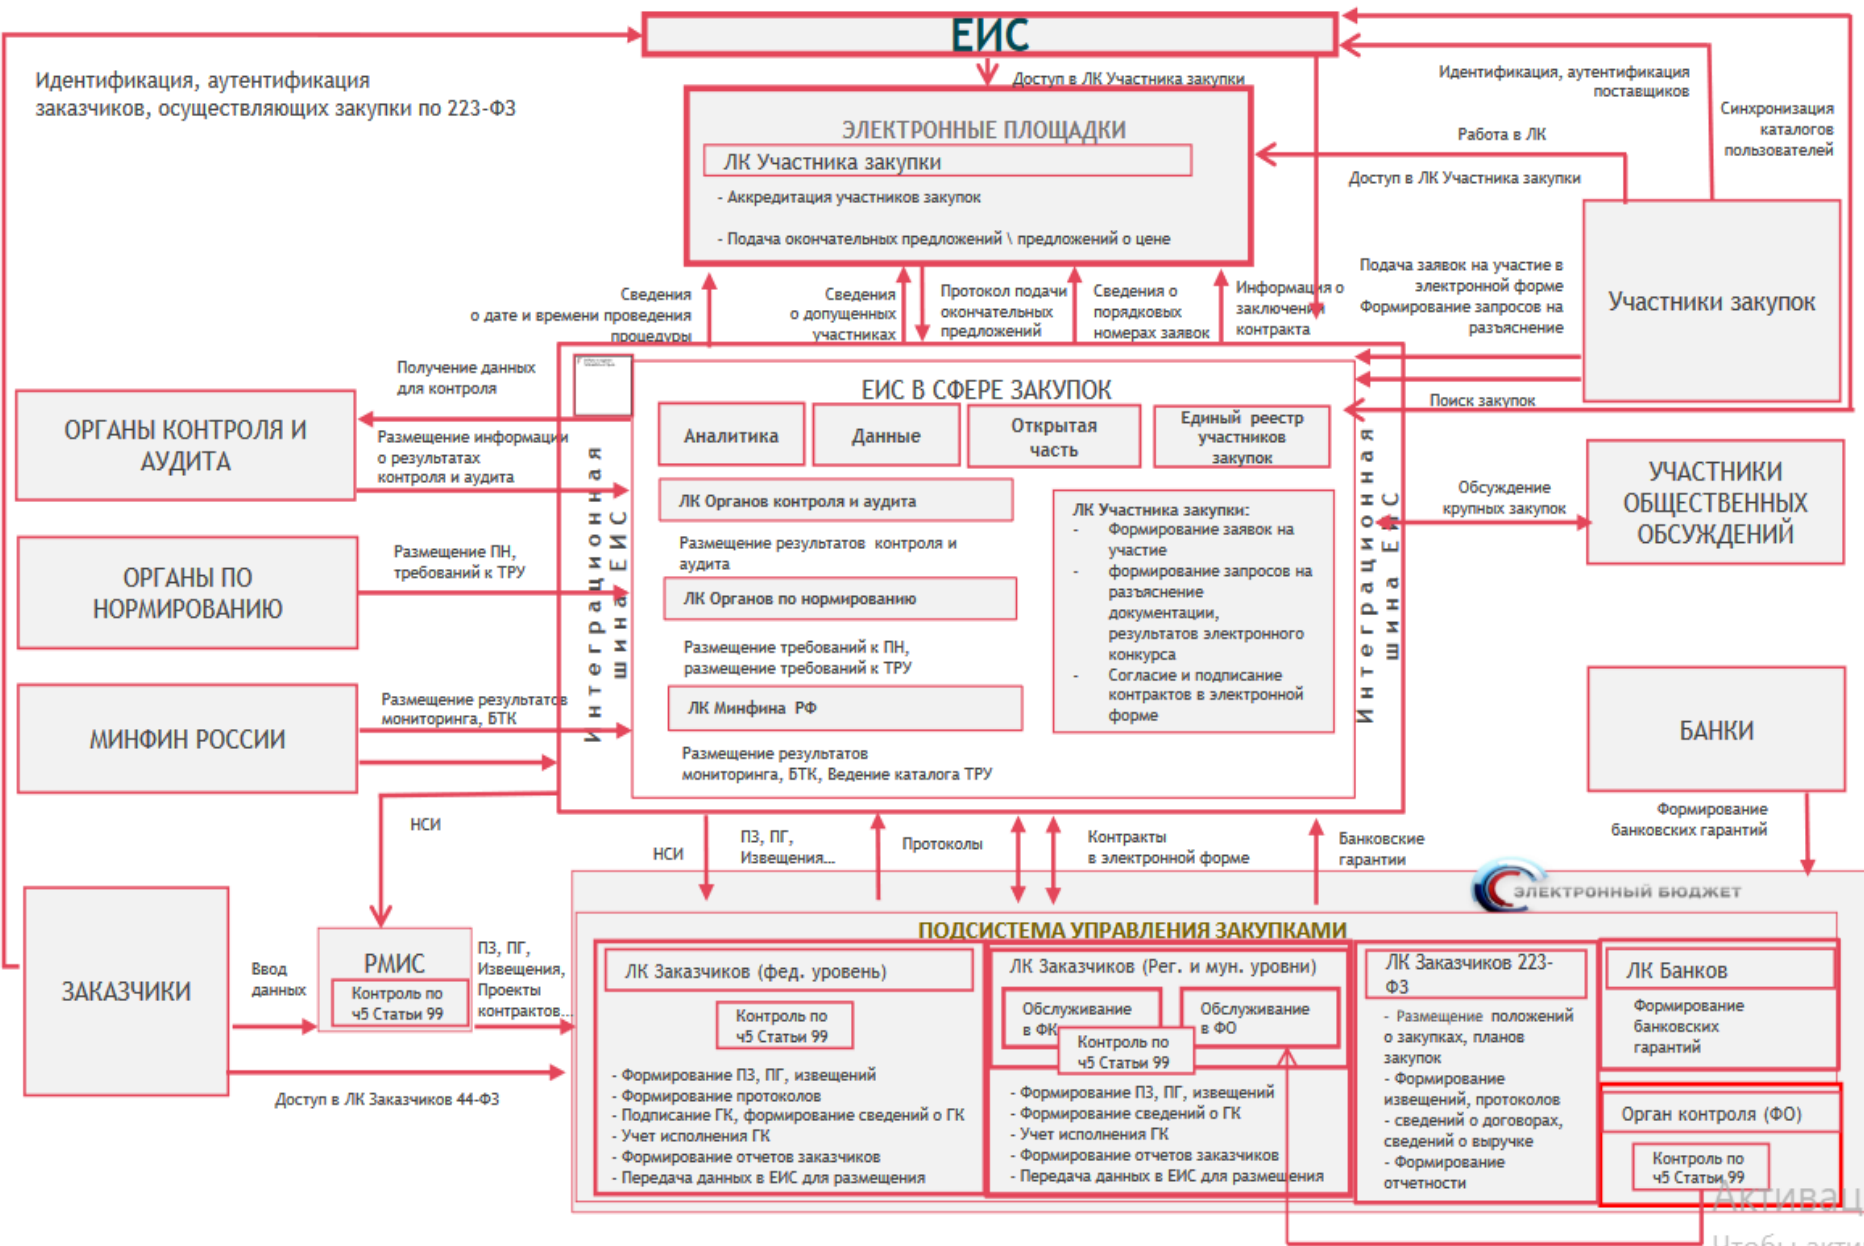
ЕИС

Идентификация, аутентификация заказчиков, осуществляющих закупки по 223-ФЗ

Доступ в ЛК Участника закупки

ЭЛЕКТРОННЫЕ ПЛОЩАДКИ
ЛК Участника закупки
- Аккредитация участников закупок
- Подача окончательных предложений \ предложений о цене

Идентификация, аутентификация поставщиков

Синхронизация каталогов пользователей

Работа в ЛК

Доступ в ЛК Участника закупки

Участники закупок

Подача заявок на участие в электронной форме Формирование запросов на разъяснение

Сведения о дате и времени проведения процедуры

Сведения о допущенных участниках

Протокол подачи окончательных предложений

Сведения о порядковых номерах заявок

Информация о заключении контракта

Получение данных для контроля

Поиск закупок

ОРГАНЫ КОНТРОЛЯ И АУДИТА

Размещение информации о результатах контроля и аудита

Интеграционная шина ЕИС

ЕИС В СФЕРЕ ЗАКУПОК
Аналитика
Данные
Открытая часть
Единый реестр участников закупок

ЛК Органов контроля и аудита
Размещение результатов контроля и аудита
ЛК Органов по нормированию
Размещение требований к ПН, размещение требований к ТРУ
ЛК Минфина РФ
Размещение результатов мониторинга, БТК, Ведение каталога ТРУ

ЛК Участника закупки:
- Формирование заявок на участие
- формирование запросов на разъяснение документации, результатов электронного конкурса
- Согласие и подписание контрактов в электронной форме

Интеграционная шина ЕИС

Обсуждение крупных закупок

УЧАСТНИКИ ОБЩЕСТВЕННЫХ ОБСУЖДЕНИЙ

ОРГАНЫ ПО НОРМИРОВАНИЮ

Размещение ПН, требований к ТРУ

МИНФИН РОССИИ

Размещение результатов мониторинга, БТК

БАНКИ

Формирование банковских гарантий

НСИ

НСИ

ПЗ, ПГ, Извещения...

Протоколы

Контракты в электронной форме

Банковские гарантии

ЭЛЕКТРОННЫЙ БЮДЖЕТ

ЗАКАЗЧИКИ

Ввод данных

РМИС
Контроль по ч5 Статьи 99

ПЗ, ПГ, Извещения, Проекты контрактов...

Доступ в ЛК Заказчиков 44-ФЗ

ПОДСИСТЕМА УПРАВЛЕНИЯ ЗАКУПКАМИ

ЛК Заказчиков (фед. уровень)
Контроль по ч5 Статьи 99
- Формирование ПЗ, ПГ, извещений
- Формирование протоколов
- Подписание ГК, формирование сведений о ГК
- Учет исполнения ГК
- Формирование отчетов заказчиков
- Передача данных в ЕИС для размещения

ЛК Заказчиков (Рег. и мун. уровни)
Обслуживание в ФК
Обслуживание в ФО
Контроль по ч5 Статьи 99
- Формирование ПЗ, ПГ, извещений
- Формирование сведений о ГК
- Учет исполнения ГК
- Формирование отчетов заказчиков
- Передача данных в ЕИС для размещения

ЛК Заказчиков 223-ФЗ
- Размещение положений о закупках, планов закупок
- Формирование извещений, протоколов
- сведений о договорах, сведений о выручке
- Формирование отчетности

ЛК Банков
Формирование банковских гарантий

Орган контроля (ФО)
Контроль по ч5 Статьи 99

Активац
Чтобы акти